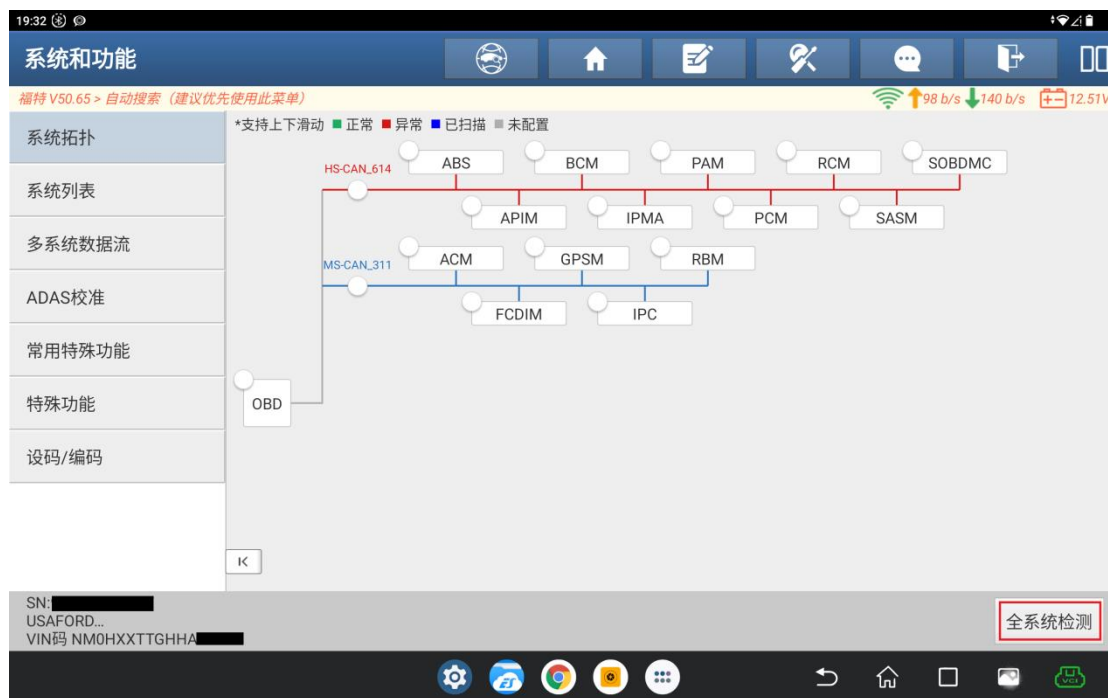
19:32

系统和功能

福特 V50.65 > 自动搜索（建议优先使用此菜单）

98 b/s 140 b/s 12.51V

系统拓扑

系统列表

多系统数据流

ADAS校准

常用特殊功能

特殊功能

设码/编码

*支持上下滑动 ■ 正常 ■ 异常 ■ 已扫描 ■ 未配置

HS-CAN_614

ABS

BCM

PAM

RCM

SOBDMC

APIM

IPMA

PCM

SASM

MS-CAN_311

ACM

GPSM

RBM

FCDIM

IPC

OBD

K

SN: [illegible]
USAFORD...
VIN码 NM0HXXTTGHHA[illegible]

全系统检测

VCI